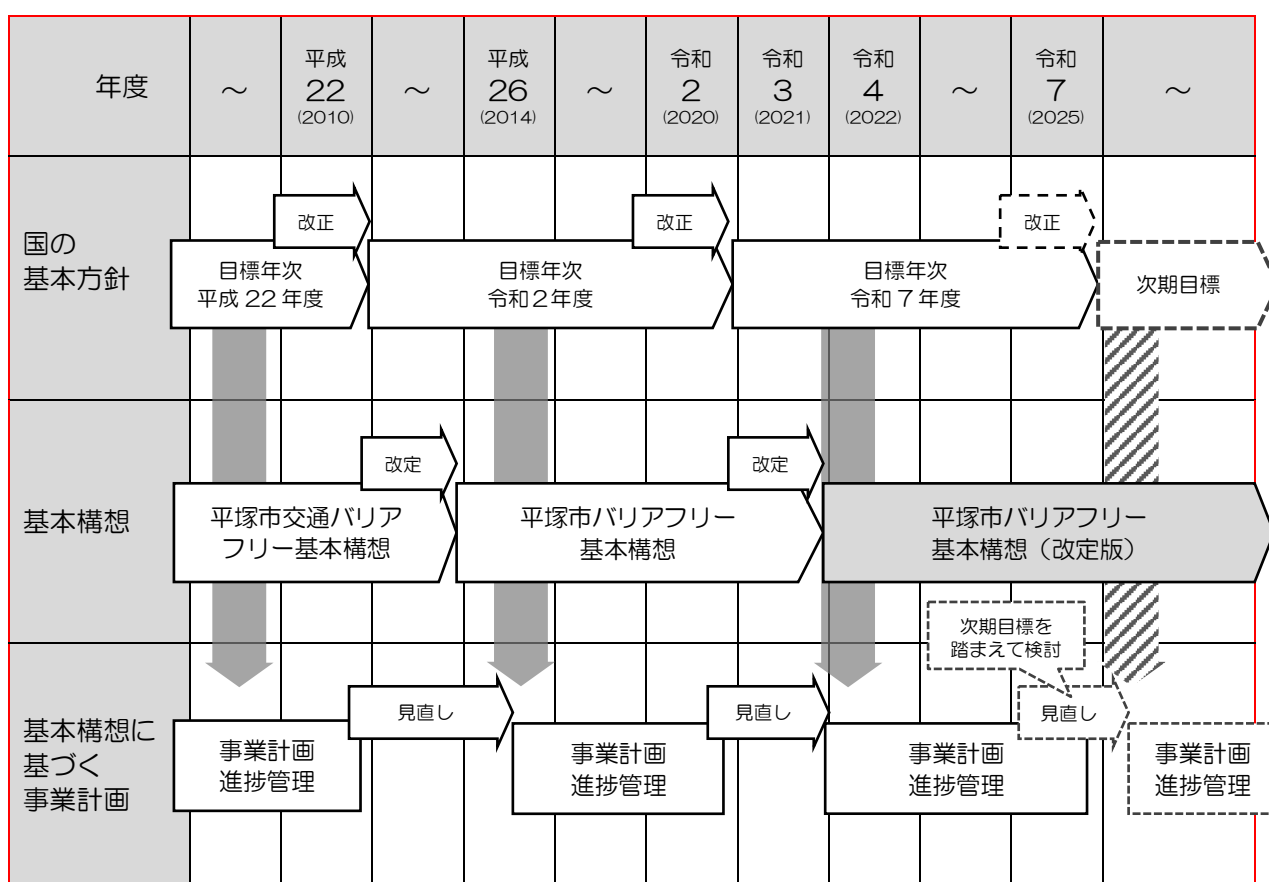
| 年度 | ～ | 平成 22 (2010) | ～ | 平成 26 (2014) | ～ | 令和 2 (2020) | 令和 3 (2021) | 令和 4 (2022) | ～ | 令和 7 (2025) | ～ |
|---|---|---|---|---|---|---|---|---|---|---|---|
| 国の基本方針 | | | | | | | | | | | |
| 基本構想 | | | | | | | | | | | |
| 基本構想に基づく事業計画 | | | | | | | | | | | |

改正
目標年次
平成 22 年度
改正
目標年次
令和２年度
改正
目標年次
令和７年度
次期目標

改定
平塚市交通バリアフリー基本構想
改定
平塚市バリアフリー基本構想
平塚市バリアフリー基本構想（改定版）

次期目標を踏まえて検討

見直し
事業計画
進捗管理
見直し
事業計画
進捗管理
事業計画
進捗管理
見直し
事業計画
進捗管理